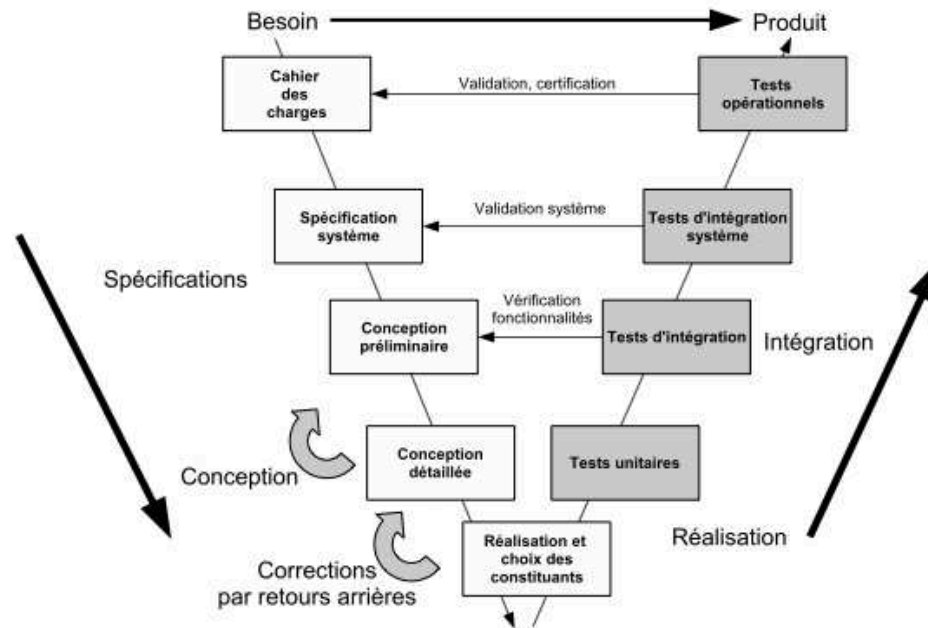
Besoin

Produit

Cahier des charges

Validation, certification

Tests opérationnels

Spécification système

Validation système

Tests d'intégration système

Spécifications

Vérification fonctionnalités

Conception préliminaire

Tests d'intégration

Intégration

Conception détaillée

Tests unitaires

Conception

Réalisation et choix des constituants

Réalisation

Corrections par retours arrières